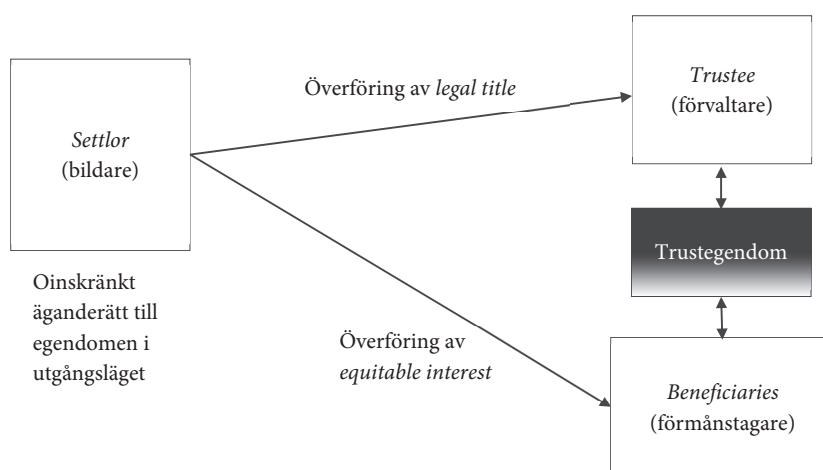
*Settlor*
(bildare)

Överföring av *legal title*

*Trustee*
(förvaltare)

Trustegendom

Oinskränkt äganderätt till egendomen i utgångsläget

Överföring av *equitable interest*

*Beneficiaries*
(förmånstagare)